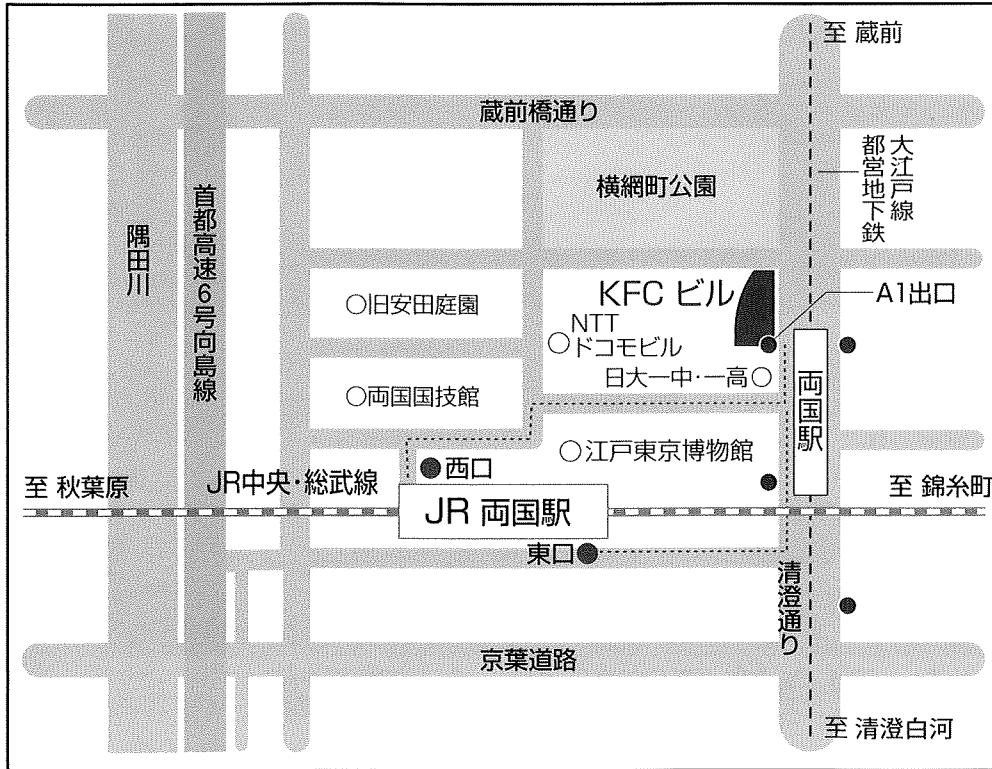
至 蔵前

蔵前橋通り

都営地下鉄 大江戸線

横網町公園

隅田川

首都高速6号向島線

○旧安田庭園

KFC ビル

A1出口

○NTT ドコモビル

日大一中・一高○

○両国国技館

両国駅

○江戸東京博物館

●西口

至 秋葉原

JR中央・総武線

JR 両国駅

至 錦糸町

東口●

清澄通り

京葉道路

至 清澄白河